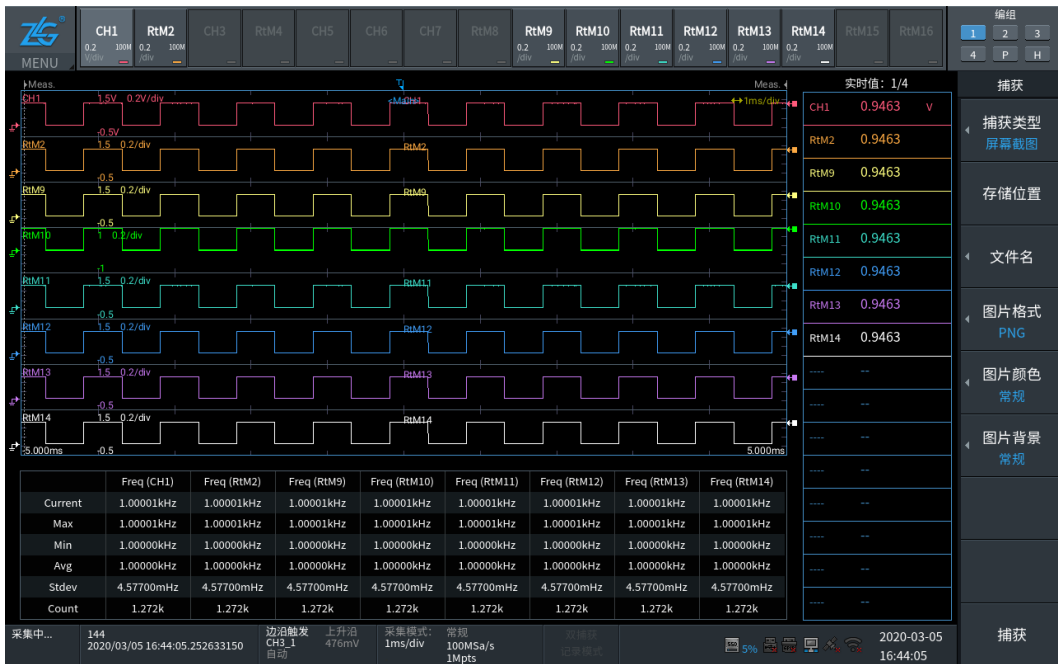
MENU

CH1 0.2 V/div 100M
RtM2 0.2 /div 100M
CH3
RtM4
CH5
CH6
CH7
RtM8
RtM9 0.2 /div 100M
RtM10 0.2 /div 100M
RtM11 0.2 /div 100M
RtM12 0.2 /div 100M
RtM13 0.2 /div 100M
RtM14 0.2 /div 100M
RtM15
RtM16

编组
1 2 3
4 P H

Meas.
T
Meas.
CH1 1.5V 0.2V/div
1ms/div
-0.5V
RtM2 1.5 0.2/div
-0.5
RtM9 1.5 0.2/div
-0.5
RtM10 1 0.2/div
-1
RtM11 1.5 0.2/div
-0.5
RtM12 1.5 0.2/div
-0.5
RtM13 1.5 0.2/div
-0.5
RtM14 1.5 0.2/div
-5.000ms -0.5
5.000ms

实时值: 1/4
| CH1 | 0.9463 | V |
|---|---|---|
| RtM2 | 0.9463 | |
| RtM9 | 0.9463 | |
| RtM10 | 0.9463 | |
| RtM11 | 0.9463 | |
| RtM12 | 0.9463 | |
| RtM13 | 0.9463 | |
| RtM14 | 0.9463 | |

| | Freq (CH1) | Freq (RtM2) | Freq (RtM9) | Freq (RtM10) | Freq (RtM11) | Freq (RtM12) | Freq (RtM13) | Freq (RtM14) |
|---|---|---|---|---|---|---|---|---|
| Current | 1.00001kHz | 1.00001kHz | 1.00001kHz | 1.00001kHz | 1.00001kHz | 1.00001kHz | 1.00001kHz | 1.00001kHz |
| Max | 1.00001kHz | 1.00001kHz | 1.00001kHz | 1.00001kHz | 1.00001kHz | 1.00001kHz | 1.00001kHz | 1.00001kHz |
| Min | 1.00000kHz | 1.00000kHz | 1.00000kHz | 1.00000kHz | 1.00000kHz | 1.00000kHz | 1.00000kHz | 1.00000kHz |
| Avg | 1.00000kHz | 1.00000kHz | 1.00000kHz | 1.00000kHz | 1.00000kHz | 1.00000kHz | 1.00000kHz | 1.00000kHz |
| Stdev | 4.57700mHz | 4.57700mHz | 4.57700mHz | 4.57700mHz | 4.57700mHz | 4.57700mHz | 4.57700mHz | 4.57700mHz |
| Count | 1.272k | 1.272k | 1.272k | 1.272k | 1.272k | 1.272k | 1.272k | 1.272k |

捕获
捕获类型
屏幕截图
存储位置
文件名
图片格式
PNG
图片颜色
常规
图片背景
常规
捕获

采集中...
144
2020/03/05 16:44:05.252633150
边沿触发 CH3_1 自动
上升沿 476mV
采集模式: 1ms/div
常规 100MSa/s 1Mpts
双捕获 记录模式
5%
2020-03-05
16:44:05